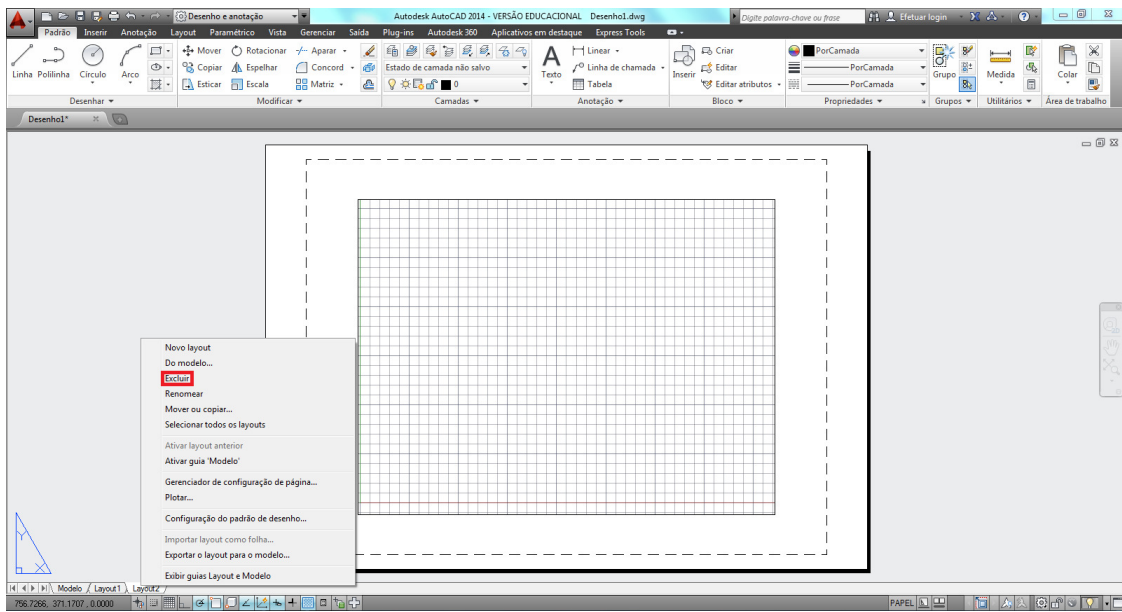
Desenho e anotação
Autodesk AutoCAD 2014 - VERSÃO EDUCACIONAL Desenho1.dwg
Digite palavra-chave ou frase
Efetuar login
Padrão Inserir Anotação Layout Paramétrico Vista Gerenciar Saída Plug-ins Autodesk 360 Aplicativos em destaque Express Tools
Linha Polilinha Círculo Arco
Mover Rotacionar Aparar
Copiar Espelhar Concord
Esticar Escala Matriz
Estado de camada não salvo
0
Texto
Linear
Linha de chamada
Tabela
Inserir
Criar
Editar
Editar atributos
PorCamada
PorCamada
PorCamada
Grupo
Medida
Colar
Desenhar
Modificar
Camadas
Anotação
Bloco
Propriedades
Grupos
Utilitários
Área de trabalho
Desenho1*

Novo layout
Do modelo...
Excluir
Renomear
Mover ou copiar...
Selecionar todos os layouts
Ativar layout anterior
Ativar guia 'Modelo'
Gerenciador de configuração de página...
Plotar...
Configuração do padrão de desenho...
Importar layout como folha...
Exportar o layout para o modelo...
Exibir guias Layout e Modelo

Modelo Layout1 Layout2
756.7266, 371.1707 , 0.0000
PAPEL